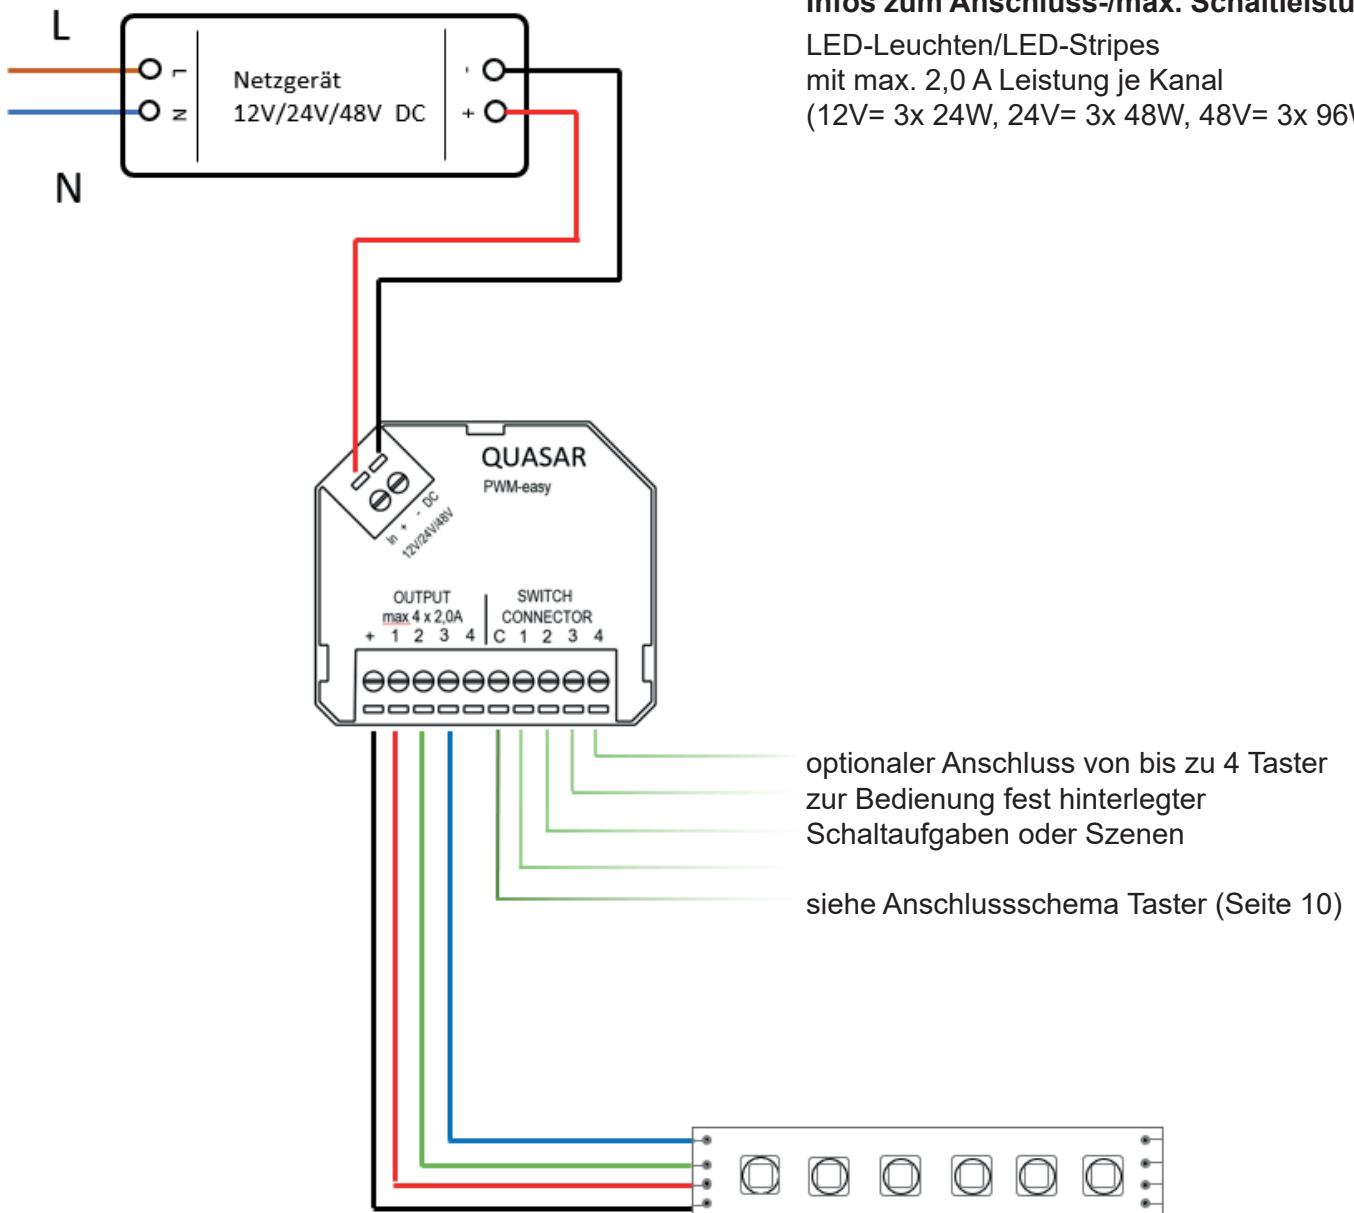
L

N

L
N
Netzgerät
12V/24V/48V DC
-
+

Infos zum Anschluss-/max. Schaltleistu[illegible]

LED-Leuchten/LED-Stripes
mit max. 2,0 A Leistung je Kanal
(12V= 3x 24W, 24V= 3x 48W, 48V= 3x 96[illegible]

QUASAR
PWM-easy

In + - DC
12V/24V/48V

OUTPUT
max 4 x 2,0A
+ 1 2 3 4

SWITCH
CONNECTOR
C 1 2 3 4

optionaler Anschluss von bis zu 4 Taster
zur Bedienung fest hinterlegter
Schaltaufgaben oder Szenen

siehe Anschlussschema Taster (Seite 10)